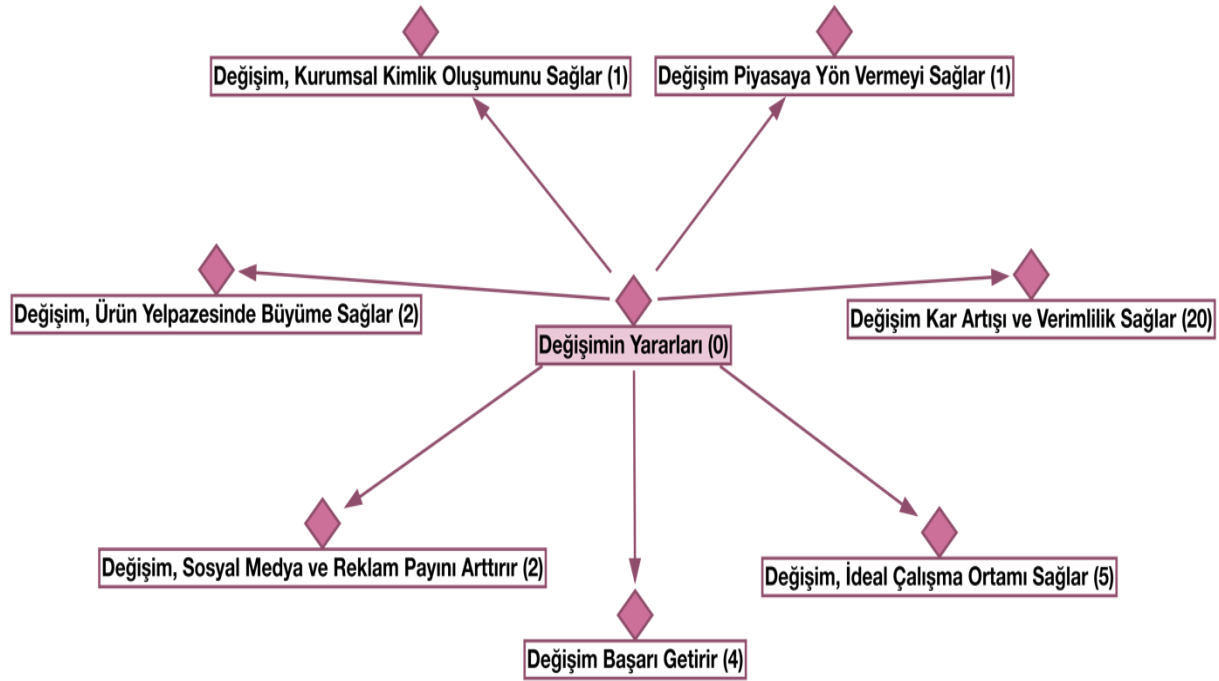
Değişim, Kurumsal Kimlik Oluşumunu Sağlar (1)

Değişim Piyasaya Yön Vermeyi Sağlar (1)

Değişim, Ürün Yelpazesinde Büyüme Sağlar (2)

Değişimin Yararları (0)

Değişim Kar Artışı ve Verimlilik Sağlar (20)

Değişim, Sosyal Medya ve Reklam Payını Arttırır (2)

Değişim, İdeal Çalışma Ortamı Sağlar (5)

Değişim Başarı Getirir (4)